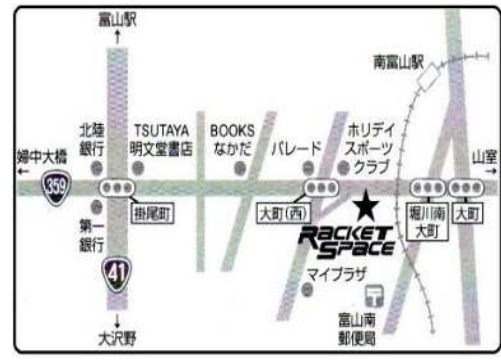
富山駅

南富山駅

北陸銀行

TSUTAYA 明文堂書店

BOOKS なかだ

パレード

ホリディスポーツクラブ

婦中大橋

359

山室

掛尾町

大町(西)

堀川南大町

大町

第一銀行

RACKET SPACE

41

マイプラザ

富山南郵便局

大沢野